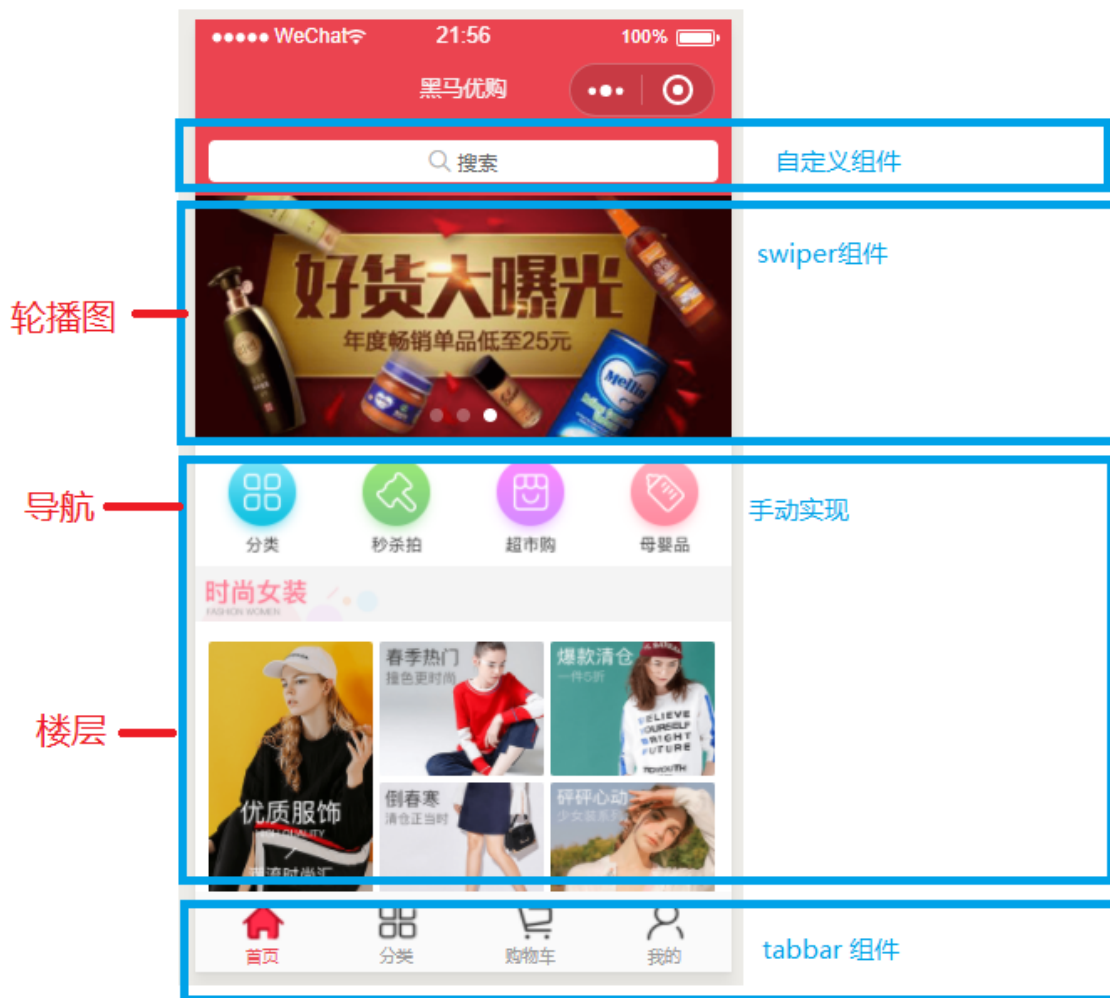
●●●●● WeChat 21:56 100%

黑马优购

搜索

自定义组件

swiper组件

轮播图

好货大曝光

年度畅销单品低至25元

导航

手动实现

分类 秒杀拍 超市购 母婴品

时尚女装

FASHION WOMEN

楼层

春季热门

撞色更时尚

爆款清仓

一件5折

优质服饰

HIGH QUALITY

倒春寒

清仓正当时

砰砰心动

少女装系列

首页 分类 购物车 我的

tabbar 组件